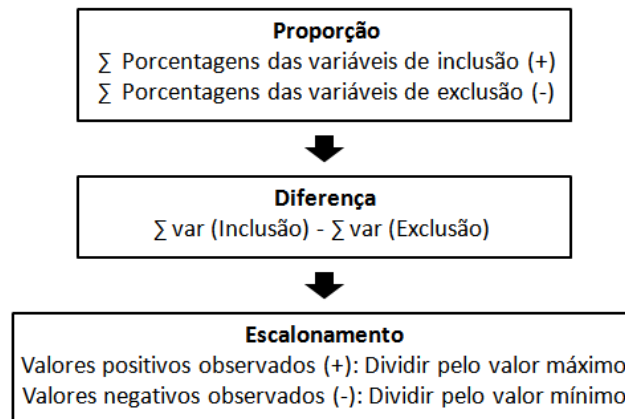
**Proporção**
∑ Porcentagens das variáveis de inclusão (+)
∑ Porcentagens das variáveis de exclusão (-)

**Diferença**
∑ var (Inclusão) - ∑ var (Exclusão)

**Escalonamento**
Valores positivos observados (+): Dividir pelo valor máximo
Valores negativos observados (-): Dividir pelo valor mínimo